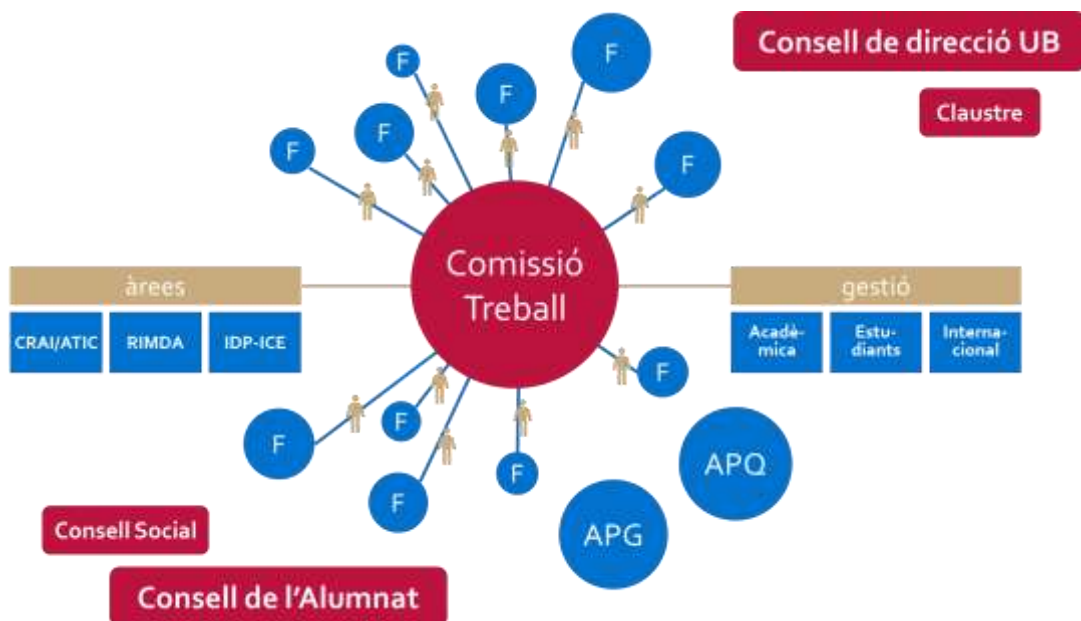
Consell de direcció UB

Claustre

F

F

F

F

F

F

Comissió Treball

àrees

CRAI/ATIC

RIMDA

IDP-ICE

gestió

Acadèmica

Estudiants

Internacional

F

F

F

F

F

F

APQ

APG

Consell Social

Consell de l'Alumnat